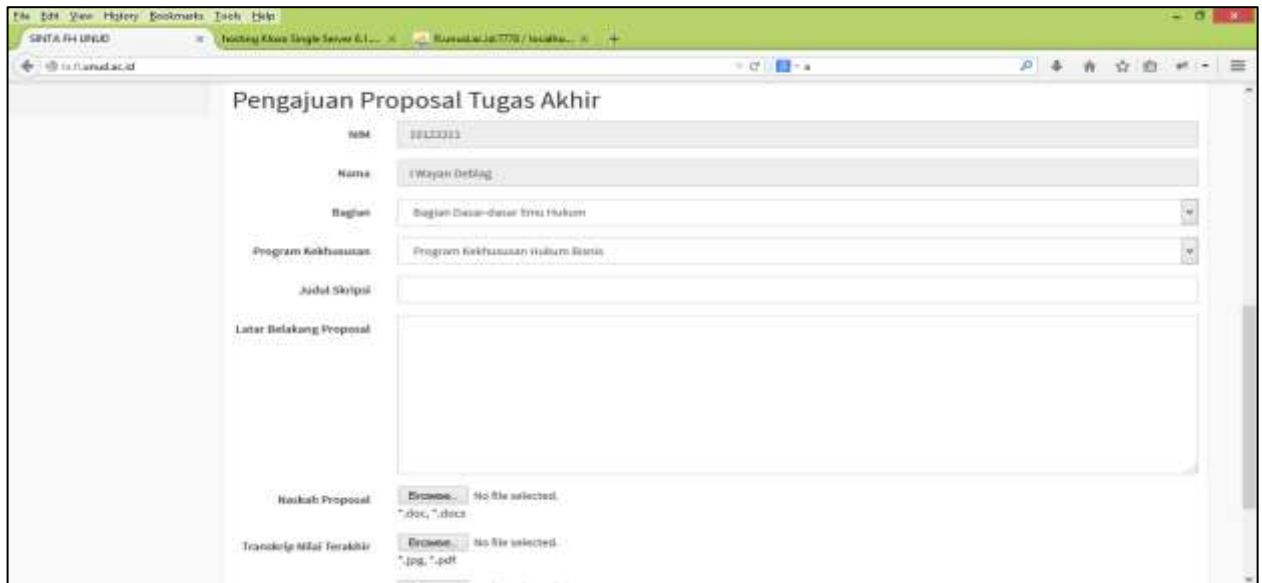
File Edit View History Bookmarks Tools Help

SINTA FH UNUD × hosting Khusus Single Server 6.1... × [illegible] × +

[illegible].unud.ac.id

Pengajuan Proposal Tugas Akhir

NIM 10123333

Nama I Wayan Deblag

Bagian Bagian Dasar-dasar Ilmu Hukum

Program Kekhususan Program Kekhususan Hukum Bisnis

Judul Skripsi

Latar Belakang Proposal

Naskah Proposal Browse... No file selected.
*.doc, *.docx

Transkrip Nilai Terakhir Browse... No file selected.
*.jpg, *.pdf